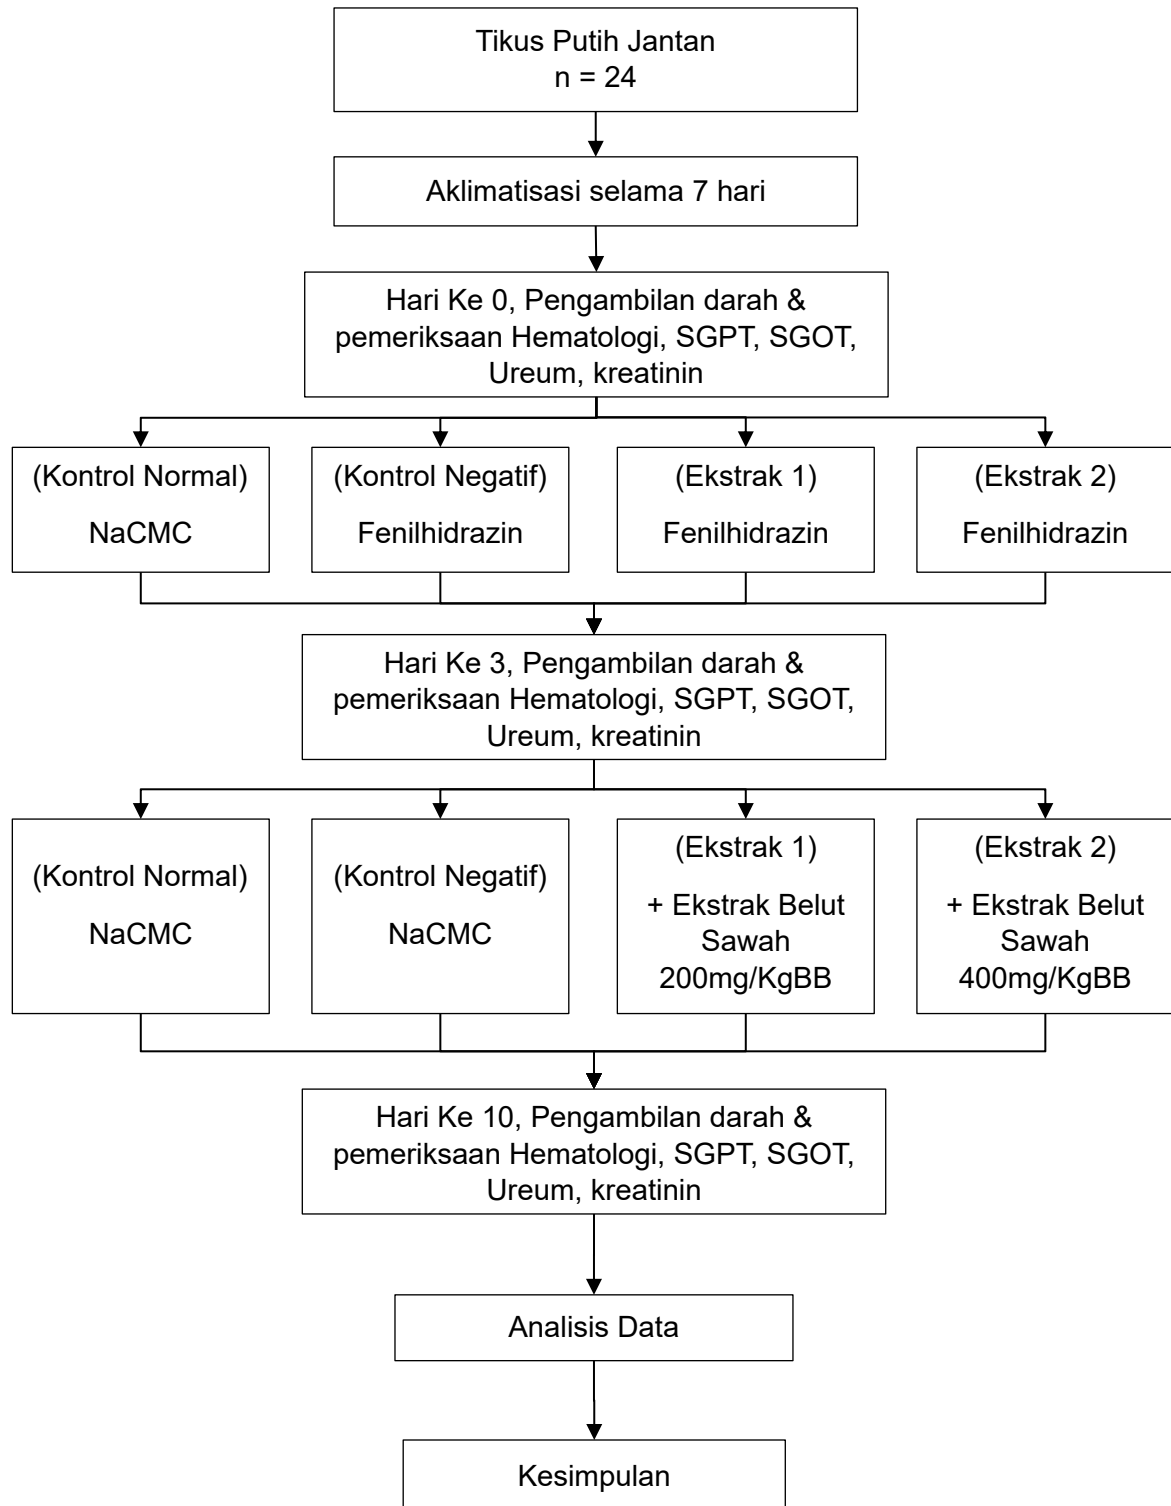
Tikus Putih Jantan
n = 24

Aklimatisasi selama 7 hari

Hari Ke 0, Pengambilan darah & pemeriksaan Hematologi, SGPT, SGOT, Ureum, kreatinin

(Kontrol Normal)
NaCMC

(Kontrol Negatif)
Fenilhidrazin

(Ekstrak 1)
Fenilhidrazin

(Ekstrak 2)
Fenilhidrazin

Hari Ke 3, Pengambilan darah & pemeriksaan Hematologi, SGPT, SGOT, Ureum, kreatinin

(Kontrol Normal)
NaCMC

(Kontrol Negatif)
NaCMC

(Ekstrak 1)
+ Ekstrak Belut Sawah 200mg/KgBB

(Ekstrak 2)
+ Ekstrak Belut Sawah 400mg/KgBB

Hari Ke 10, Pengambilan darah & pemeriksaan Hematologi, SGPT, SGOT, Ureum, kreatinin

Analisis Data

Kesimpulan